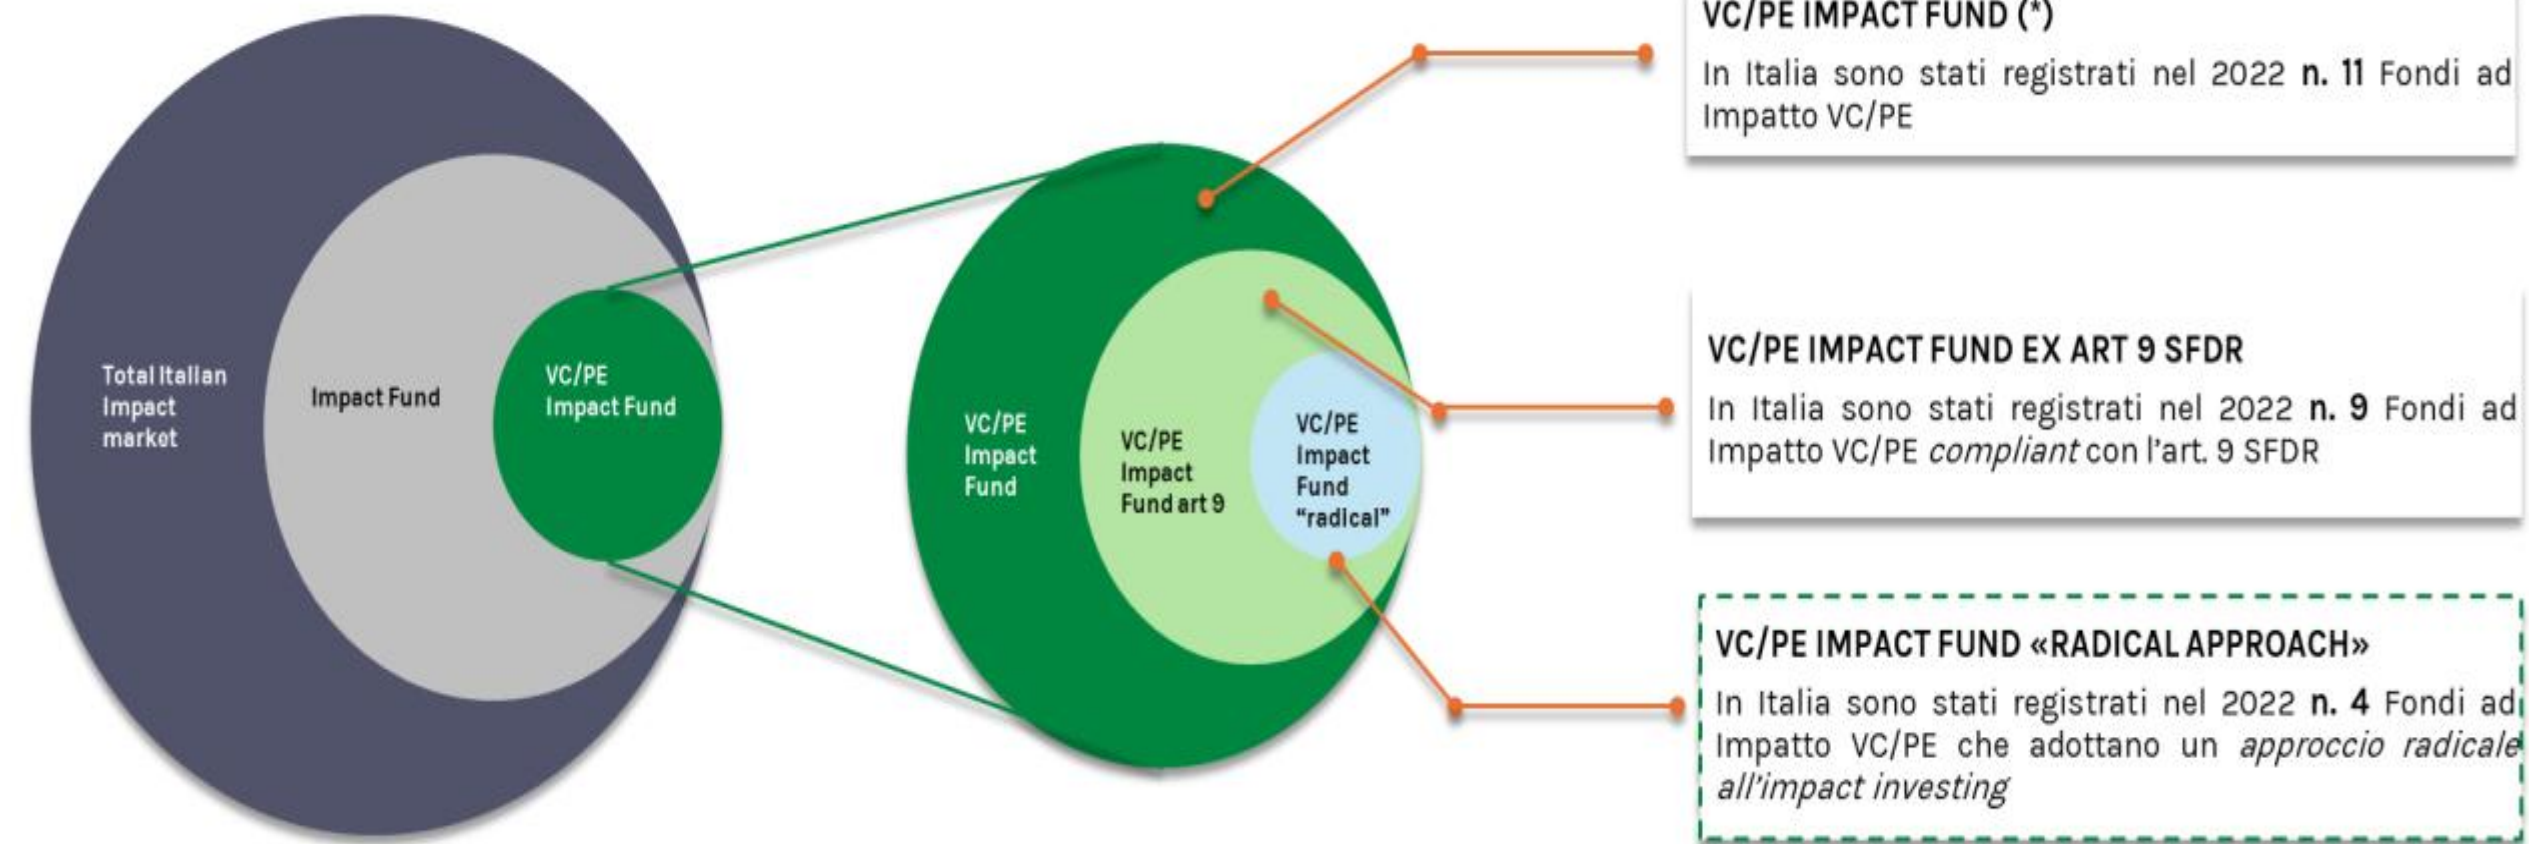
Total Italian Impact market

Impact Fund

VC/PE Impact Fund

VC/PE Impact Fund

VC/PE Impact Fund art 9

VC/PE Impact Fund "radical"

VC/PE IMPACT FUND (*)

In Italia sono stati registrati nel 2022 **n. 11** Fondi ad Impatto VC/PE

VC/PE IMPACT FUND EX ART 9 SFDR

In Italia sono stati registrati nel 2022 **n. 9** Fondi ad Impatto VC/PE *compliant* con l'art. 9 SFDR

VC/PE IMPACT FUND «RADICAL APPROACH»

In Italia sono stati registrati nel 2022 **n. 4** Fondi ad Impatto VC/PE che adottano un *approccio radicale all'impact investing*